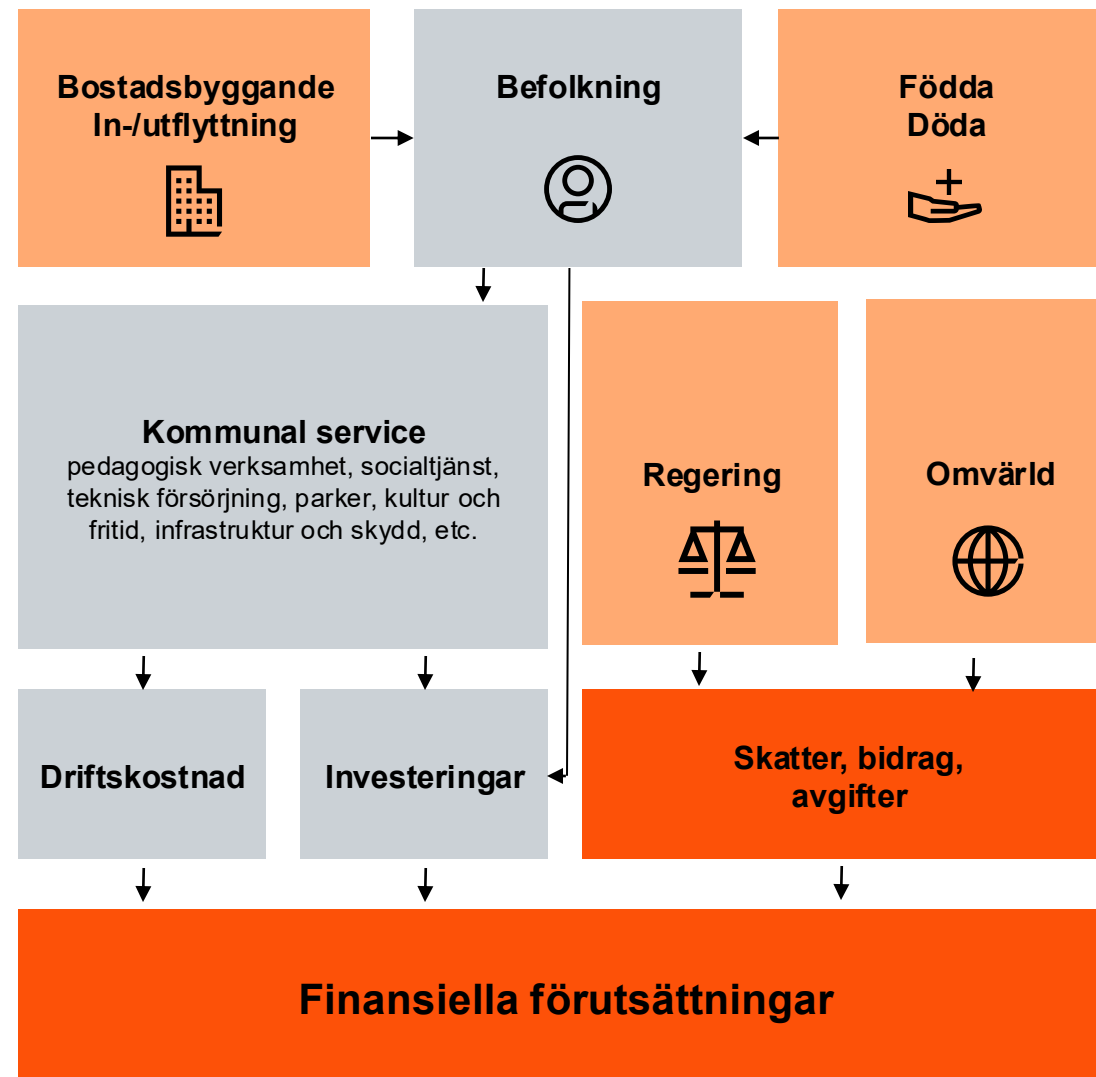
Bostadsbyggande
In-/utflyttning

Befolkning

Födda
Döda

Kommunal service
pedagogisk verksamhet, socialtjänst, teknisk försörjning, parker, kultur och fritid, infrastruktur och skydd, etc.

Regering

Omvärld

Driftskostnad

Investeringar

Skatter, bidrag, avgifter

Finansiella förutsättningar